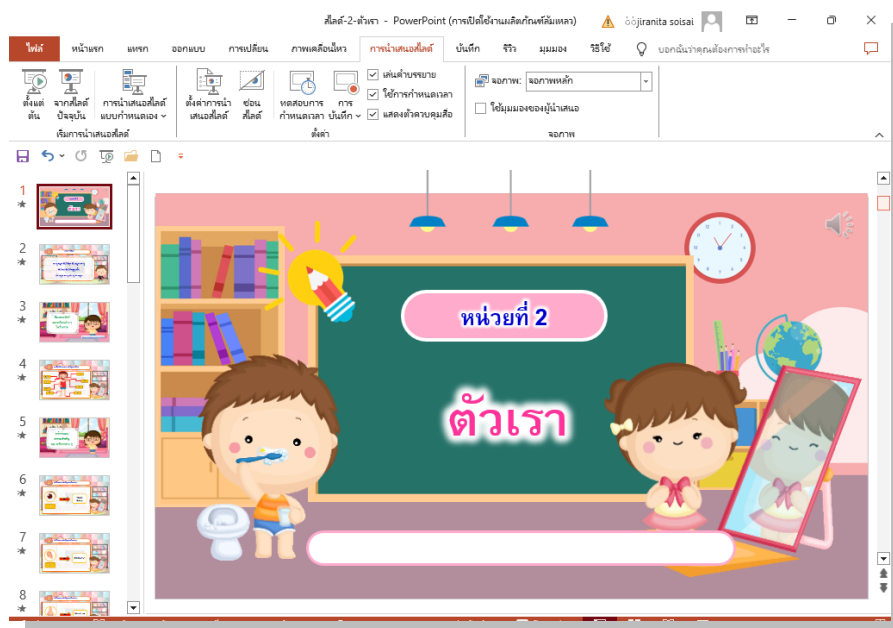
สไลด์-2-ตัวเรา - PowerPoint (การเปิดใช้งานผลิตภัณฑ์ล้มเหลว)

jiranita soisai

ไฟล์ หน้าแรก แทรก ออกแบบ การเปลี่ยน ภาพเคลื่อนไหว การนำเสนอสไลด์ บันทึก รีวิว มุมมอง วิธีใช้ บอกฉันว่าคุณต้องการทำอะไร

ตั้งแต่ต้น จากสไลด์ปัจจุบัน การนำเสนอสไลด์แบบกำหนดเอง

เริ่มการนำเสนอสไลด์

ตั้งค่าการนำเสนอสไลด์ ซ่อนสไลด์ ทดสอบการกำหนดเวลา การบันทึก

เล่นคำบรรยาย

ใช้การกำหนดเวลา

แสดงตัวควบคุมสื่อ

ตั้งค่า

จอภาพ: จอภาพหลัก

ใช้มุมมองของผู้นำเสนอ

จอภาพ

1 2 3 4 5 6 7 8

หน่วยที่ 2

ตัวเรา